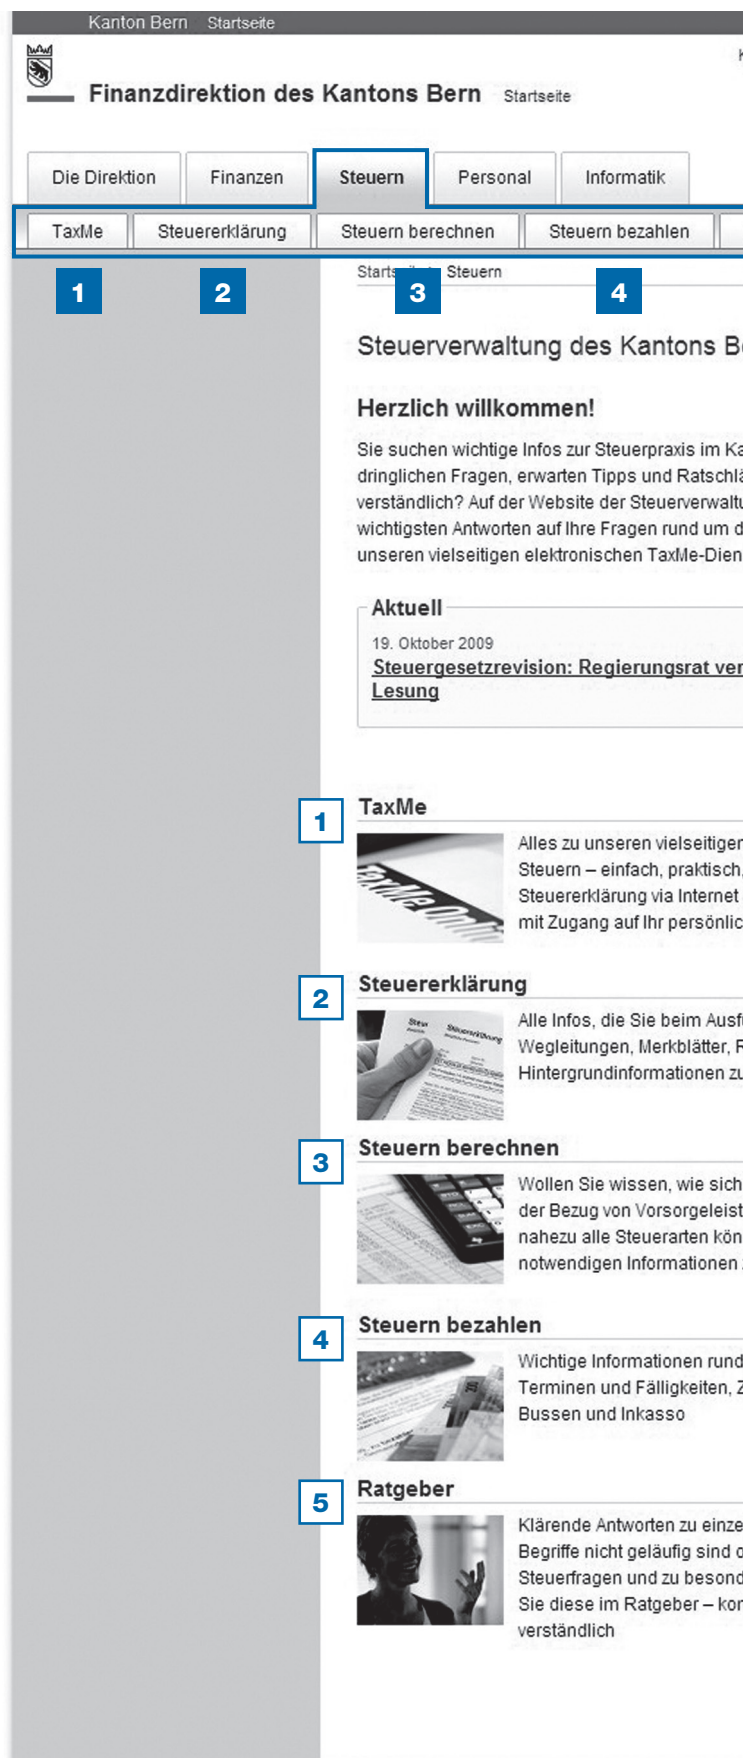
Kanton Bern Startseite

Finanzdirektion des Kantons Bern Startseite

Die Direktion | Finanzen | Steuern | Personal | Informatik

TaxMe | Steuererklärung | Steuern berechnen | Steuern bezahlen

1 2 3 4

Starts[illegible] Steuern

Steuerverwaltung des Kantons B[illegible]

Herzlich willkommen!

Sie suchen wichtige Infos zur Steuerpraxis im Ka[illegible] dringlichen Fragen, erwarten Tipps und Ratschlä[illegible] verständlich? Auf der Website der Steuerverwaltu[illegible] wichtigsten Antworten auf Ihre Fragen rund um d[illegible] unseren vielseitigen elektronischen TaxMe-Dien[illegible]

Aktuell

19. Oktober 2009

Steuergesetzrevision: Regierungsrat ver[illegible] Lesung

1 TaxMe

Alles zu unseren vielseitiger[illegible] Steuern – einfach, praktisch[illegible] Steuererklärung via Internet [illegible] mit Zugang auf Ihr persönlic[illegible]

2 Steuererklärung

Alle Infos, die Sie beim Ausf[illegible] Wegleitungen, Merkblätter, F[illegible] Hintergrundinformationen zu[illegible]

3 Steuern berechnen

Wollen Sie wissen, wie sich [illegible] der Bezug von Vorsorgeleist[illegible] nahezu alle Steuerarten kön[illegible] notwendigen Informationen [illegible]

4 Steuern bezahlen

Wichtige Informationen rund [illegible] Terminen und Fälligkeiten, Z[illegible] Bussen und Inkasso

5 Ratgeber

Klärende Antworten zu einze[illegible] Begriffe nicht geläufig sind o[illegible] Steuerfragen und zu besond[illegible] Sie diese im Ratgeber – kor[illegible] verständlich